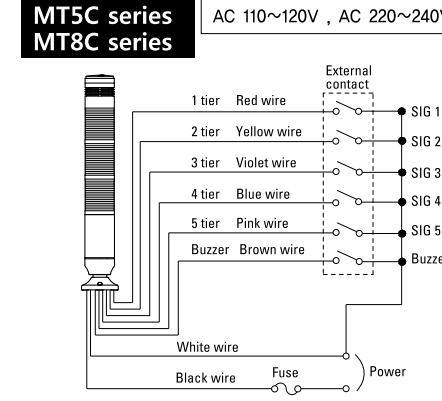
MT5C series
MT8C series

AC 110~120V , AC 220~240V

External contact

1 tier Red wire
2 tier Yellow wire
3 tier Violet wire
4 tier Blue wire
5 tier Pink wire
Buzzer Brown wire

SIG 1
SIG 2
SIG 3
SIG 4
SIG 5
Buzzer

White wire
Black wire
Fuse
Power